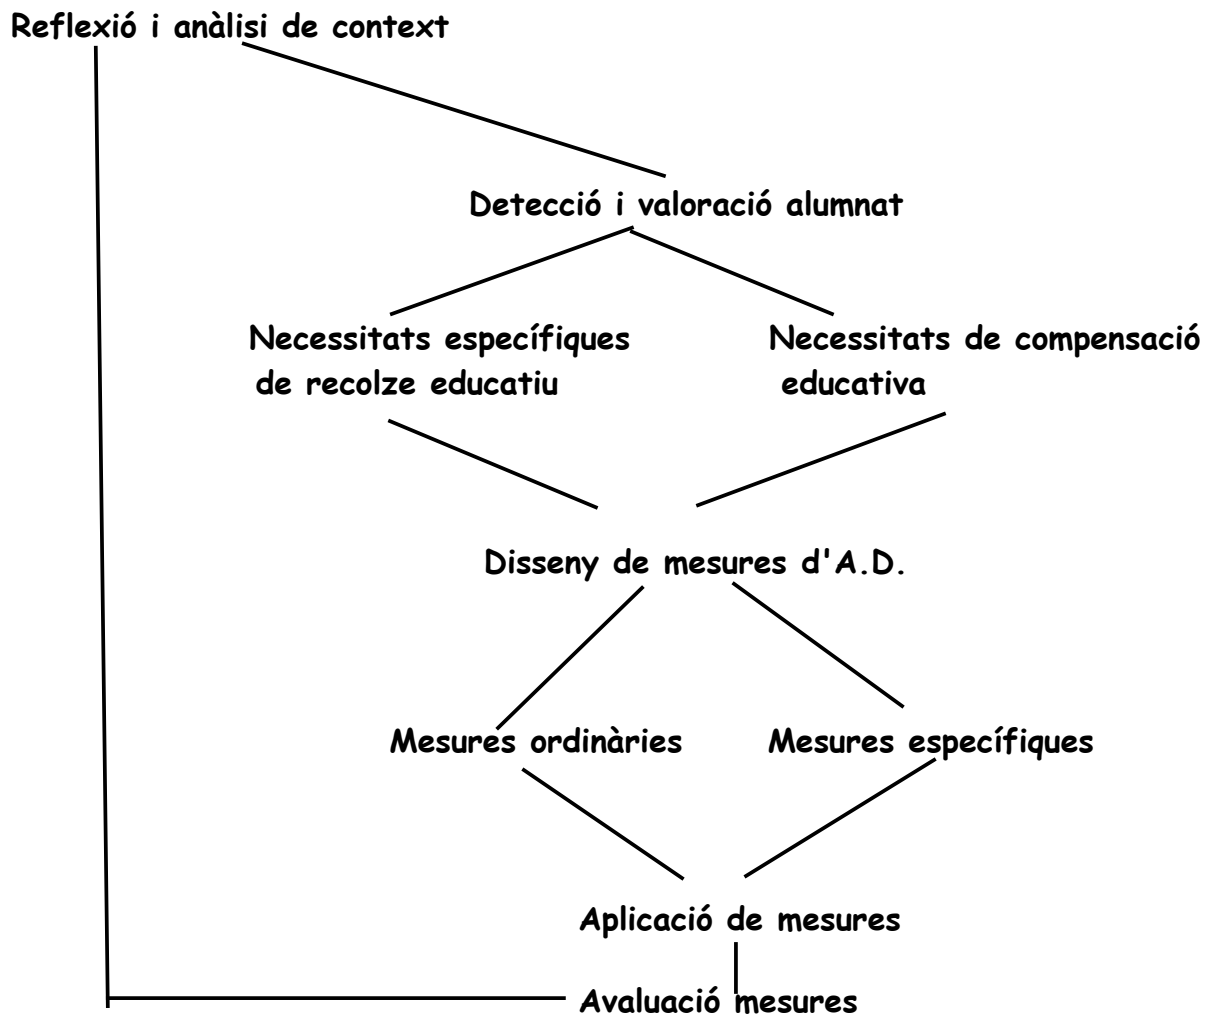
Reflexió i anàlisi de context

Detecció i valoració alumnat

Necessitats específiques de recolze educatiu

Necessitats de compensació educativa

Disseny de mesures d'A.D.

Mesures ordinàries

Mesures específiques

Aplicació de mesures

Avaluació mesures